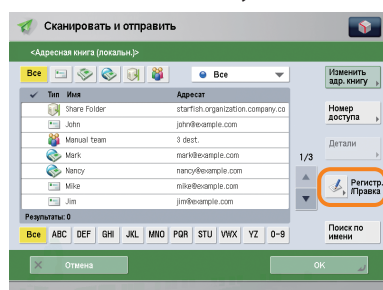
Сканировать и отправить

<Адресная книга (локальн.)>

Все

Все

Изменить адр. книгу

| Тип | Имя | Адресат |
|---|---|---|
| | Share Folder | starfish.organization.company.co |
| | John | john@example.com |
| | Manual team | 3 dest. |
| | Mark | mark@example.com |
| | Nancy | nancy@example.com |
| | Mike | mike@example.com |
| | Jim | jim@example.com |

Номер доступа

Детали

1/3

Регистр. /Правка

Результаты: 0

Все ABC DEF GHI JKL MNO PQR STU VWX YZ 0-9

Поиск по имени

Отмена

OK